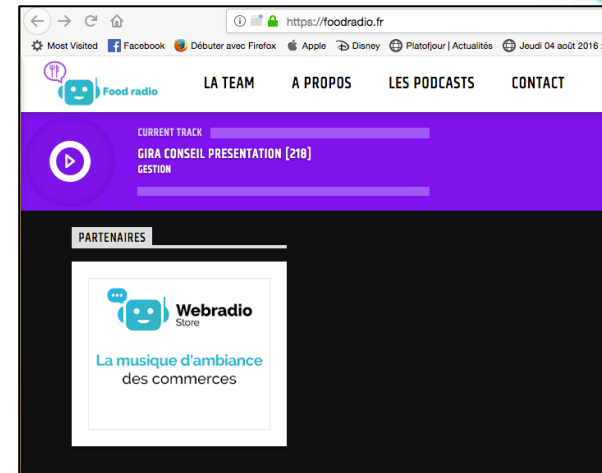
https://foodradio.fr

Most Visited Facebook Débuter avec Firefox Apple Disney Platofjour | Actualités Jeudi 04 août 2016 :

Food radio

LA TEAM A PROPOS LES PODCASTS CONTACT

CURRENT TRACK
GIRA CONSEIL PRESENTATION [218]
GESTION

PARTENAIRES

Webradio Store

La musique d'ambiance des commerces